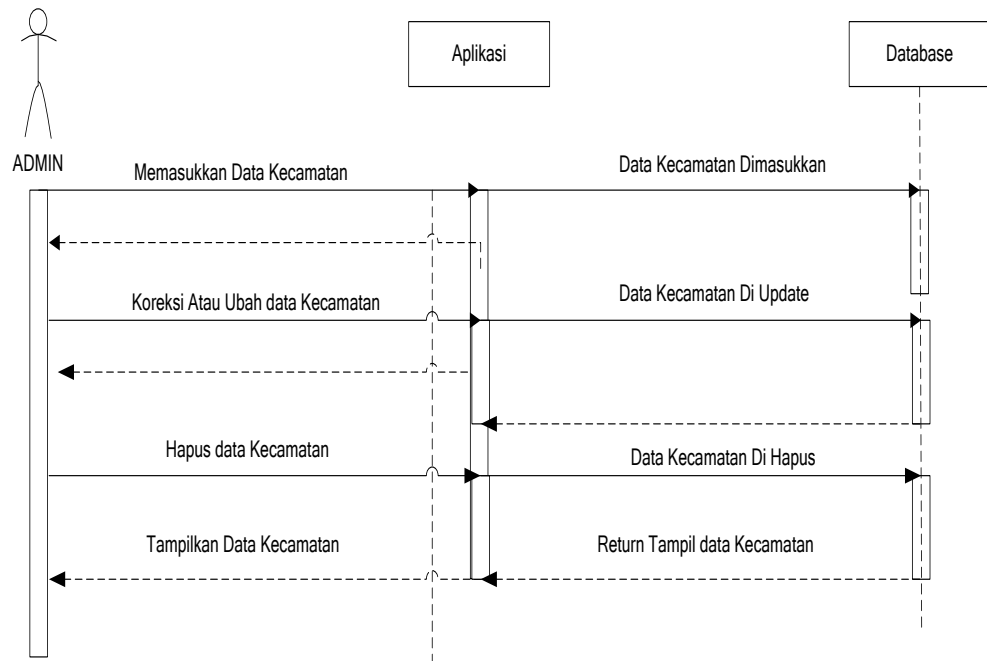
Aplikasi

Database

ADMIN

Memasukkan Data Kecamatan

Data Kecamatan Dimasukkan

Koreksi Atau Ubah data Kecamatan

Data Kecamatan Di Update

Hapus data Kecamatan

Data Kecamatan Di Hapus

Tampilkan Data Kecamatan

Return Tampil data Kecamatan